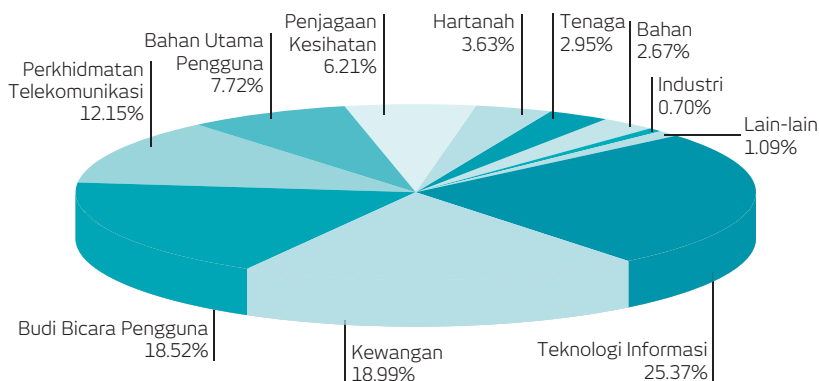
Perkhidmatan Telekomunikasi 12.15%

Bahan Utama Pengguna 7.72%

Penjagaan Kesihatan 6.21%

Hartanah 3.63%

Tenaga 2.95%

Bahan 2.67%

Industri 0.70%

Lain-lain 1.09%

Budi Bicara Pengguna 18.52%

Kewangan 18.99%

Teknologi Informasi 25.37%